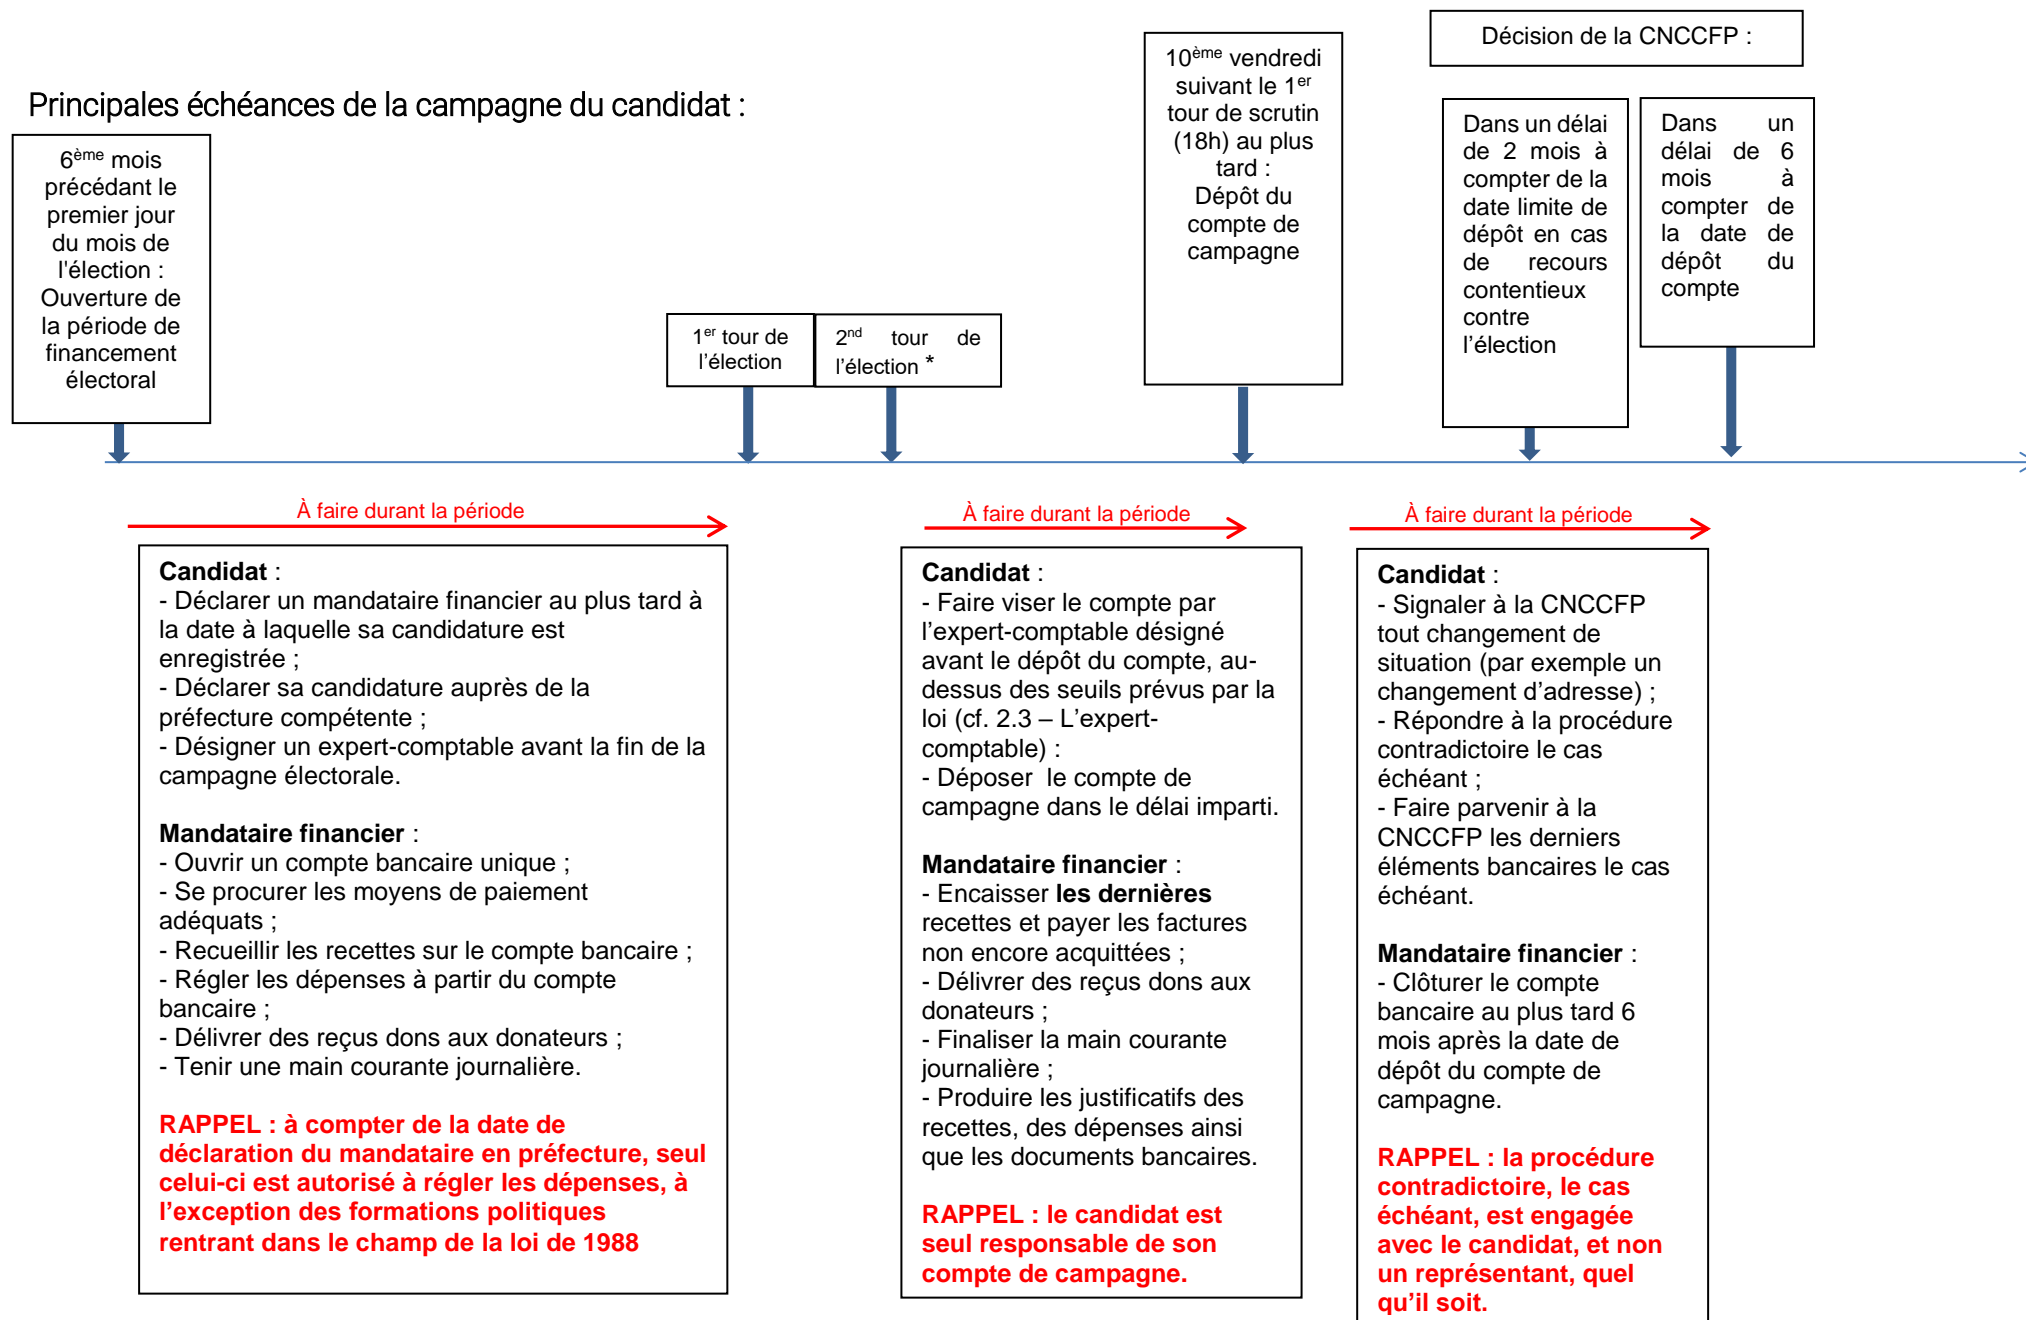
Principales échéances de la campagne du candidat :

$6^{ème}$ mois précédant le premier jour du mois de l'élection : Ouverture de la période de financement électoral

$1^{er}$ tour de l'élection

$2^{nd}$ tour de l'élection *

$10^{ème}$ vendredi suivant le $1^{er}$ tour de scrutin (18h) au plus tard : Dépôt du compte de campagne

Décision de la CNCCFP :

Dans un délai de 2 mois à compter de la date limite de dépôt en cas de recours contentieux contre l'élection

Dans un délai de 6 mois à compter de la date de dépôt du compte

À faire durant la période

**Candidat** :
- Déclarer un mandataire financier au plus tard à la date à laquelle sa candidature est enregistrée ;
- Déclarer sa candidature auprès de la préfecture compétente ;
- Désigner un expert-comptable avant la fin de la campagne électorale.

**Mandataire financier** :
- Ouvrir un compte bancaire unique ;
- Se procurer les moyens de paiement adéquats ;
- Recueillir les recettes sur le compte bancaire ;
- Régler les dépenses à partir du compte bancaire ;
- Délivrer des reçus dons aux donateurs ;
- Tenir une main courante journalière.

**RAPPEL : à compter de la date de déclaration du mandataire en préfecture, seul celui-ci est autorisé à régler les dépenses, à l'exception des formations politiques rentrant dans le champ de la loi de 1988**

À faire durant la période

**Candidat** :
- Faire viser le compte par l'expert-comptable désigné avant le dépôt du compte, au-dessus des seuils prévus par la loi (cf. 2.3 – L'expert-comptable) :
- Déposer le compte de campagne dans le délai imparti.

**Mandataire financier** :
- Encaisser **les dernières** recettes et payer les factures non encore acquittées ;
- Délivrer des reçus dons aux donateurs ;
- Finaliser la main courante journalière ;
- Produire les justificatifs des recettes, des dépenses ainsi que les documents bancaires.

**RAPPEL : le candidat est seul responsable de son compte de campagne.**

À faire durant la période

**Candidat** :
- Signaler à la CNCCFP tout changement de situation (par exemple un changement d'adresse) ;
- Répondre à la procédure contradictoire le cas échéant ;
- Faire parvenir à la CNCCFP les derniers éléments bancaires le cas échéant.

**Mandataire financier** :
- Clôturer le compte bancaire au plus tard 6 mois après la date de dépôt du compte de campagne.

**RAPPEL : la procédure contradictoire, le cas échéant, est engagée avec le candidat, et non un représentant, quel qu'il soit.**